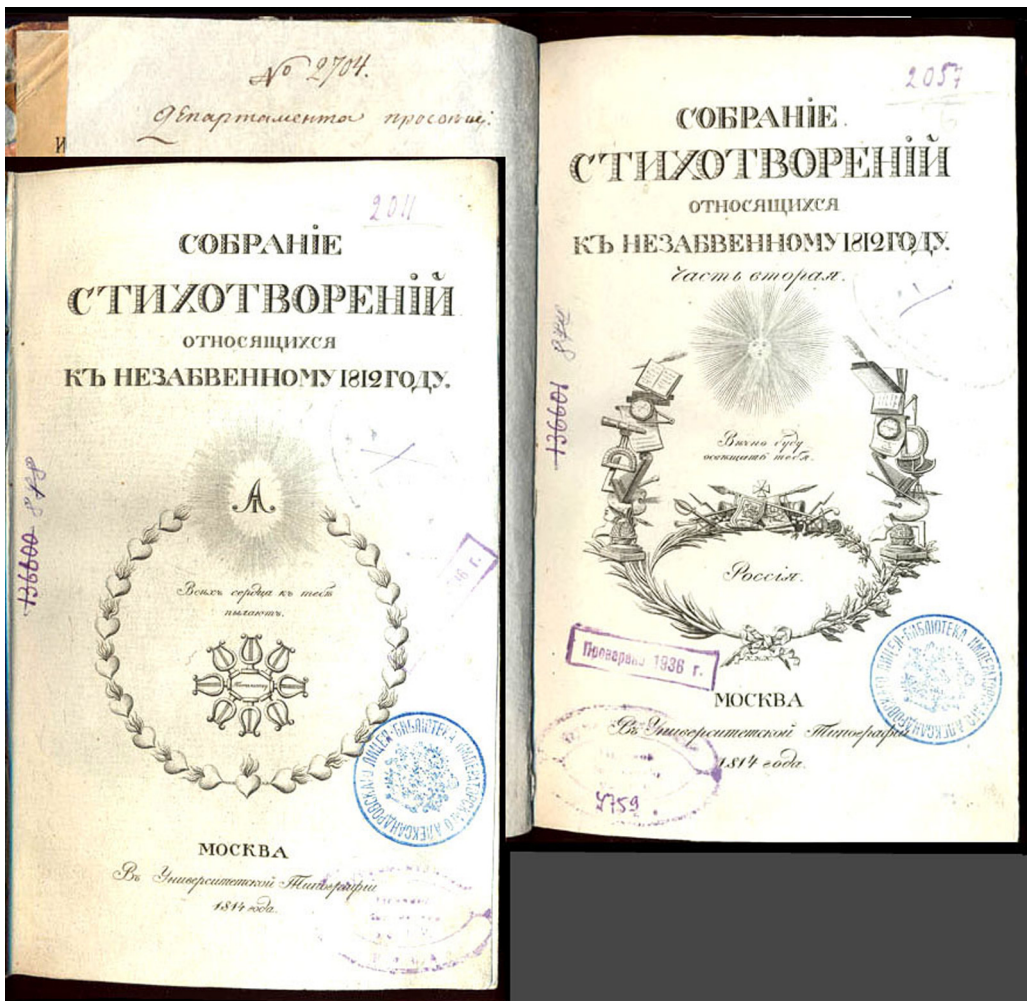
№ 2704.
Департамента просвещ.

И

2011

СОБРАНІЕ
СТИХОТВОРЕНІЙ
ОТНОСЯЩИХСЯ
КЪ НЕЗАБВЕННОМУ 1812 ГОДУ.

А

Всѣхъ сердца къ тебѣ пылаютъ.

136997

МОСКВА
Въ Университетской Типографіи
1814 года.

2057

СОБРАНІЕ
СТИХОТВОРЕНІЙ
ОТНОСЯЩИХСЯ
КЪ НЕЗАБВЕННОМУ 1812 ГОДУ.
Часть вторая.

Вѣчно буду освящать тебя.

Россія.

136997

Проверено 1936 г.

МОСКВА
Въ Университетской Типографіи
1814 года.

2759